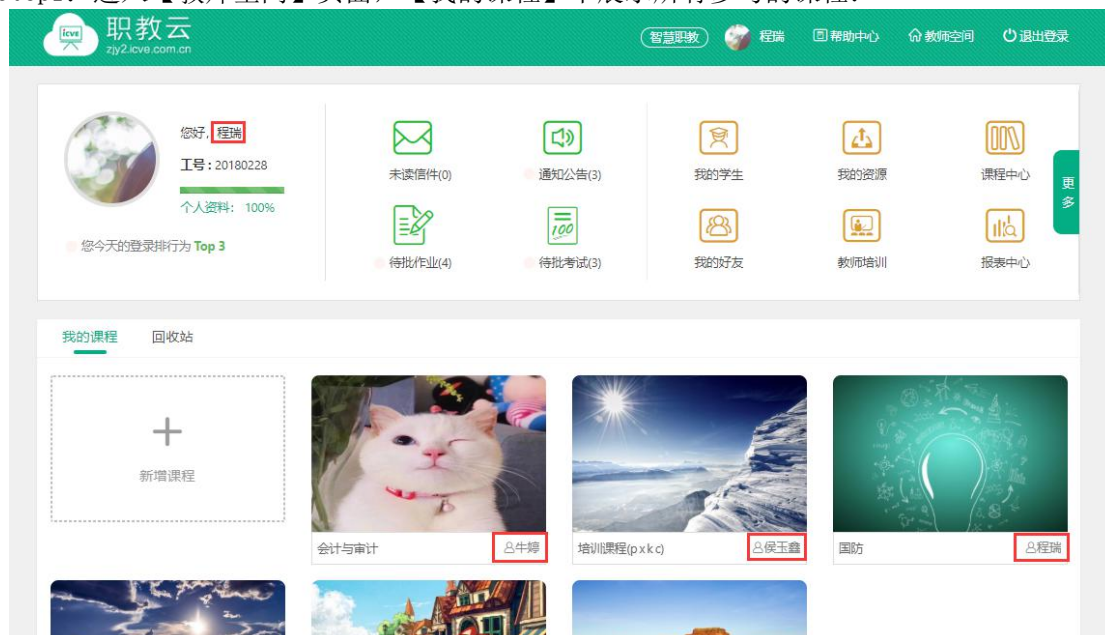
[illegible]

icve 职教云 zjy2.icve.com.cn

智慧职教 程瑞 帮助中心 教师空间 退出登录

您好，程瑞

工号：20180228

个人资料： 100%

您今天的登录排行为 Top 3

未读信件(0)

通知公告(3)

待批作业(4)

待批考试(3)

我的学生

我的资源

课程中心

我的好友

教师培训

报表中心

更多

我的课程 回收站

新增课程

会计与审计 牛婷

培训课程(pxkc) 侯玉鑫

国防 程瑞